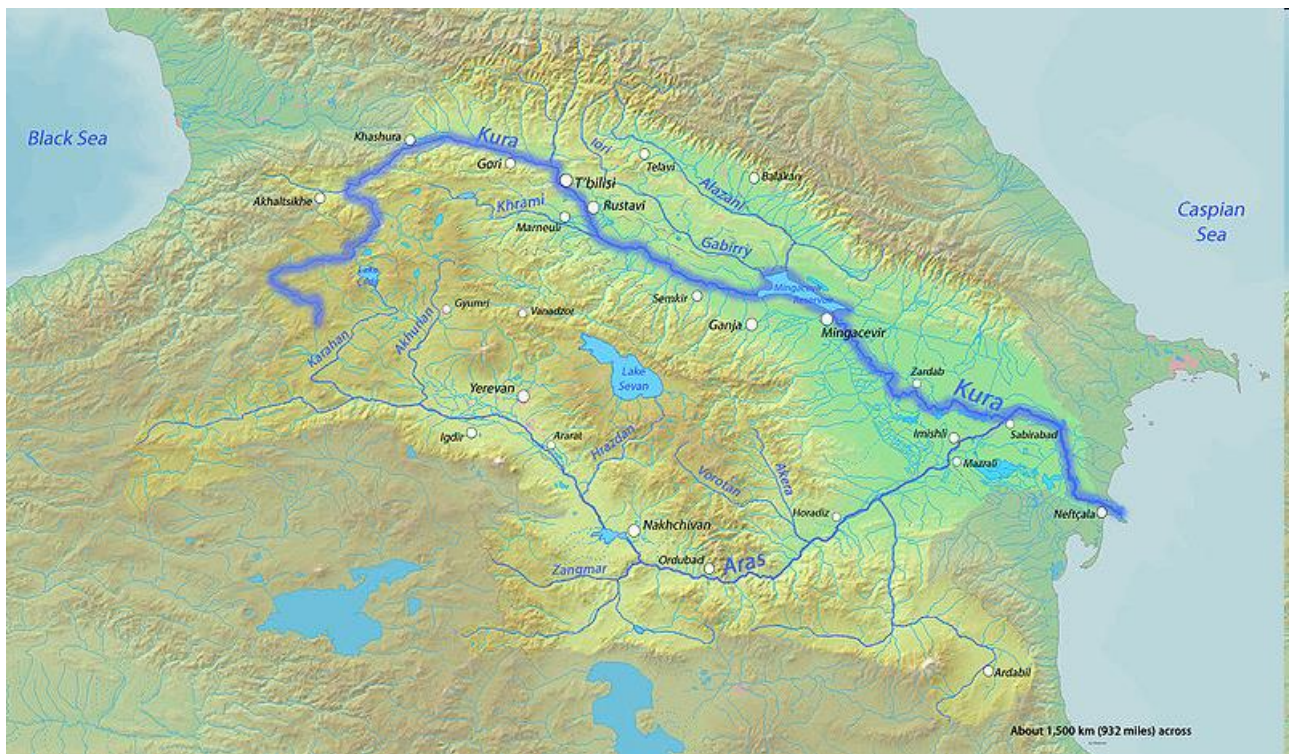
Black Sea

Caspian Sea

Kura

Khashura

Gori

Iori

Telavi

Balakary

Alazani

Akhaltsikhe

T'bilisi

Rustavi

Khrami

Marneuli

Gabirry

Lake Cildir

Mingecevir Reservoir

Semkir

Gyumri

Vanadzor

Ganja

Mingacevir

Karahan

Akhurian

Lake Sevan

Yerevan

Zardab

Kura

Igdir

Ararat

Hrazdan

Imishli

Sabirabad

Mazrali

Vorotan

Akera

Horadiz

Neftçala

Nakhchivan

Ordubad

Aras

Zangmar

Ardabil

About 1,500 km (932 miles) across